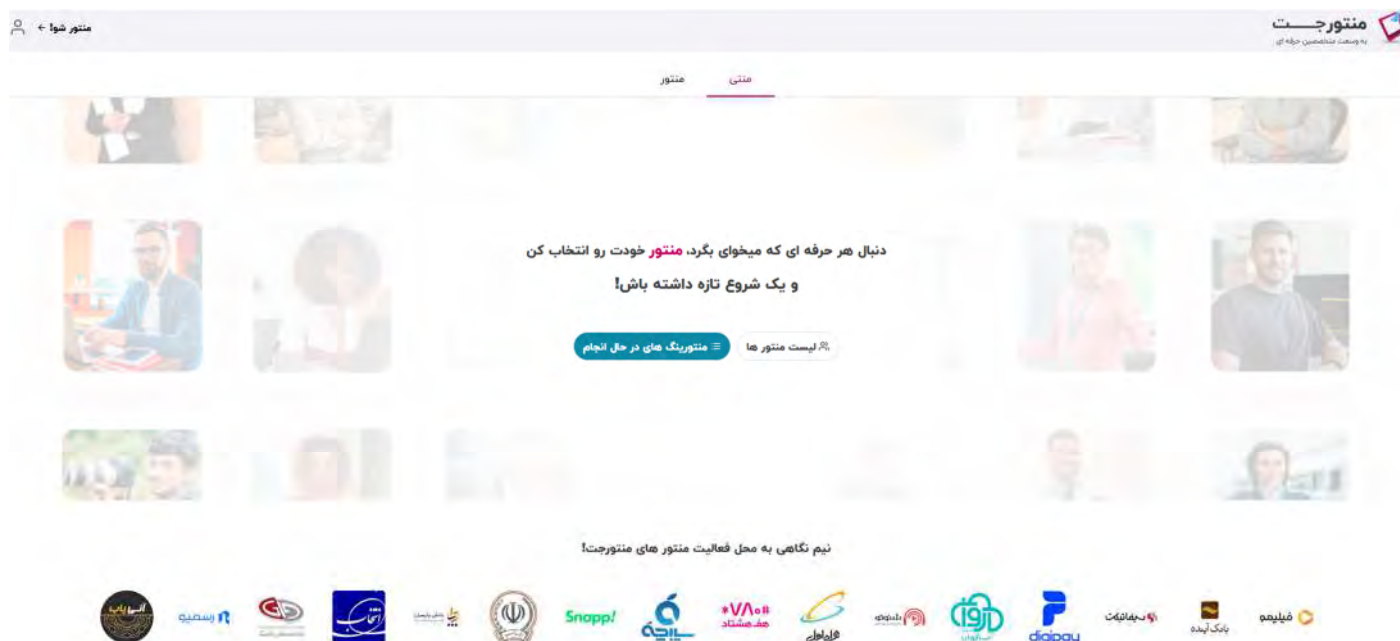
منتورجت
به وسعت متخصصین حرفه ای

منتور شو! ←

منتی
منتور

دنبال هر حرفه ای که میخوای بگرد، منتور خودت رو انتخاب کن
و یک شروع تازه داشته باش!

لیست منتور ها
منتورینگ های در حال انجام

نیم نگاهی به محل فعالیت منتور های منتورجت!

فیلیمو
بانک آینده
digipay
Snapp!